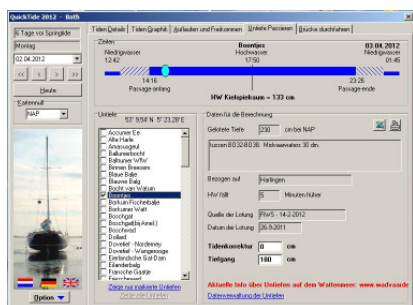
QuickTide 2012 - Bath

6 Tage vor Springtide
Montag
02.04.2012
< > >>
Heute
Kartennull
NAP

Option

Tiden Details | Tiden Graphik | Auflaufen und Freikommen | Untiefe Passieren | Brücke durchfahren

Zeiten
Boontjes
Niedrigwasser 12:42
Hochwasser 17:50
03.04.2012 Niedrigwasser 01:45
14:16 Passage anfang
23:26 Passage ende
HW Kielspielraum = 133 cm

Untiefe
53° 5,54' N 5° 23,28' E
Accumer Ee
Alte Harle
Amerugpad
Ballumerbocht
Baltrumer Wtt/
Binnen Breesem
Blaue Balje
Bauwe Balg
Bocht van Watum
Boontjes
Borkum Fischerbalje
Borkumer Watt
Boschgat
Boschplaat (Ameland)
Boschwad
Dollard
Dovetief - Norderney
Dovetief - Wangerooge
Emsfändische Graf Dam
Elandenbalg
Francche Gaatje
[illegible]
Zeige nur markierte Untiefen
Zeige alle Untiefen

Daten für die Berechnung
Gelotete Tiefe 230 cm bei NAP
tussen BO32-BO38, Midvaarwater 30 dm.
Bezogen auf Harlingen
HW fällt 5 Minuten früher
Quelle der Lotung RWS - 14-2-2012
Datum der Lotung 26-9-2011
Tidenkorrektur 0 cm
Tiefgang 180 cm

Aktuelle Info über Untiefen auf dem Wattenmeer: www.wadvaarder
Datenverwaltung der Untiefen